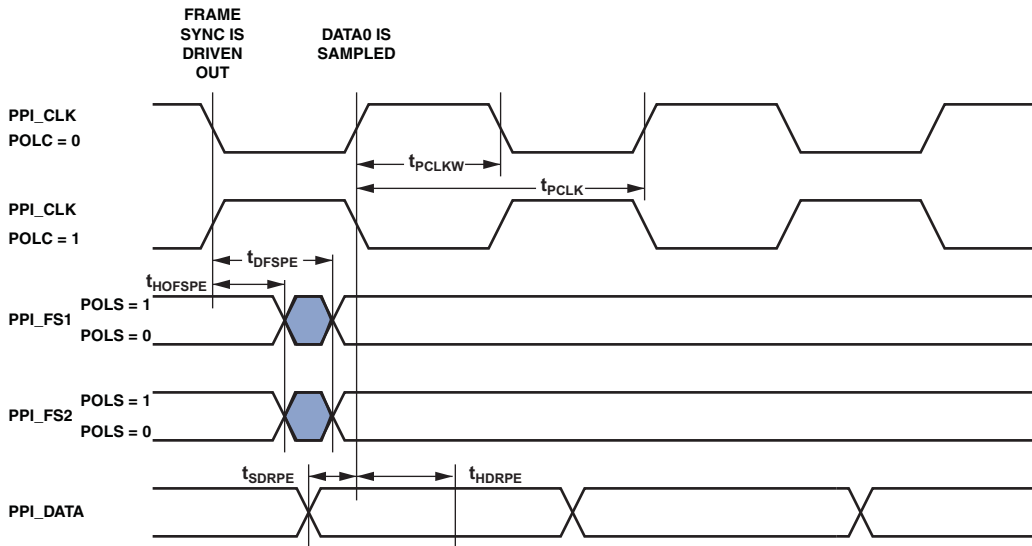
FRAME SYNC IS DRIVEN OUT

DATA0 IS SAMPLED

PPI_CLK

POLC = 0

$t_{PCLKW}$

$t_{PCLK}$

PPI_CLK

POLC = 1

$t_{DFSPE}$

$t_{HOFSPE}$

PPI_FS1

POLS = 1

POLS = 0

PPI_FS2

POLS = 1

POLS = 0

$t_{SDRPE}$

$t_{HDRPE}$

PPI_DATA